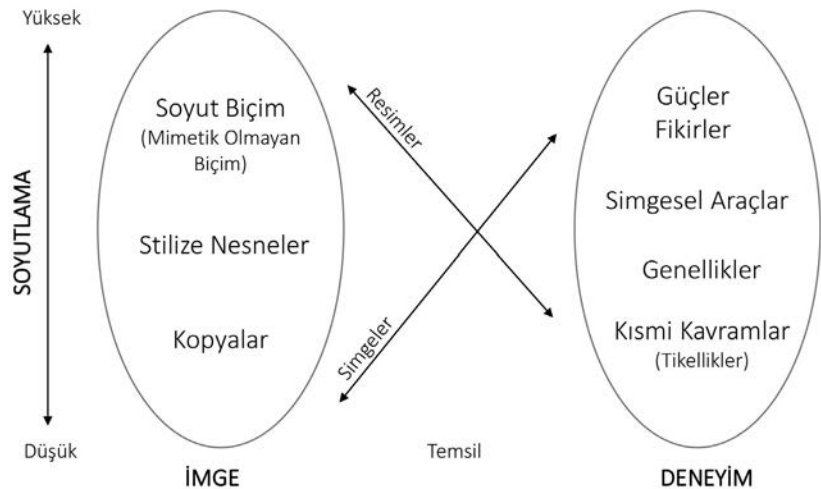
Yüksek

SOYUTLAMA

Düşük

Soyut Biçim
(Mimetik Olmayan Biçim)

Stilize Nesneler

Kopyalar

İMGE

Resimler

Simgeler

Temsil

Güçler
Fikirler

Simgesel Araçlar

Genellikler

Kısmi Kavramlar
(Tikellikler)

DENEYİM